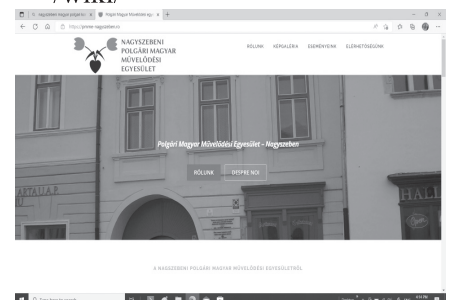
/ Wiki/

nagyszebeni magyar polgári k ×   Polgári Magyar Művelődési Eg ×   +

https://www.nagyszeben.ro

NAGYSZEBENI POLGÁRI MAGYAR MŰVELŐDÉSI EGYESÜLET

RÓLUNK   KÉPGALÉRIA   ESEMÉNYEINK   ELÉRHETŐSÉGEINK

Polgári Magyar Művelődési Egyesület - Nagyszeben

RÓLUNK   DESPRE NOI

A NAGYSZEBENI POLGÁRI MAGYAR MŰVELŐDÉSI EGYESÜLETRŐL

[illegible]